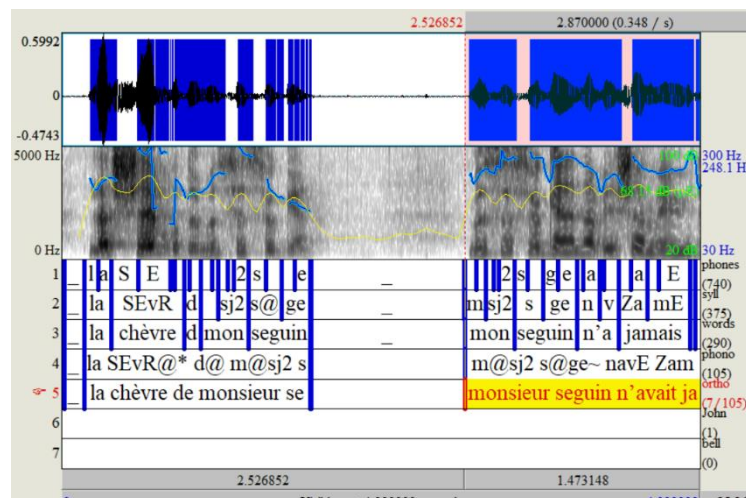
2.526852 2.870000 (0.348 / s)

0.5992
0
-0.4743

5000 Hz
0 Hz

100 dB
68.74 dB
20 dB
300 Hz
248.1 Hz
30 Hz

| | | |
|---|---|---|
| 1 | _ la S E 2 s e _ | 2 s g e a a E | phones (740) |
| 2 | _ la SEvR d sj2 s@ ge _ | m sj2 s ge n v Za mE | syll (375) |
| 3 | _ la chèvre d mon seguin _ | mon seguin n'a jamais | words (290) |
| 4 | _ la SEvR@* d@ m@sj2 s | m@sj2 s@ge~ navE Zam | phono (105) |
| 5 | _ la chèvre de monsieur se | monsieur seguin n'avait ja | ortho (7/105) |
| 6 | | | John (1) |
| 7 | | | bell (0) |

2.526852 1.473148